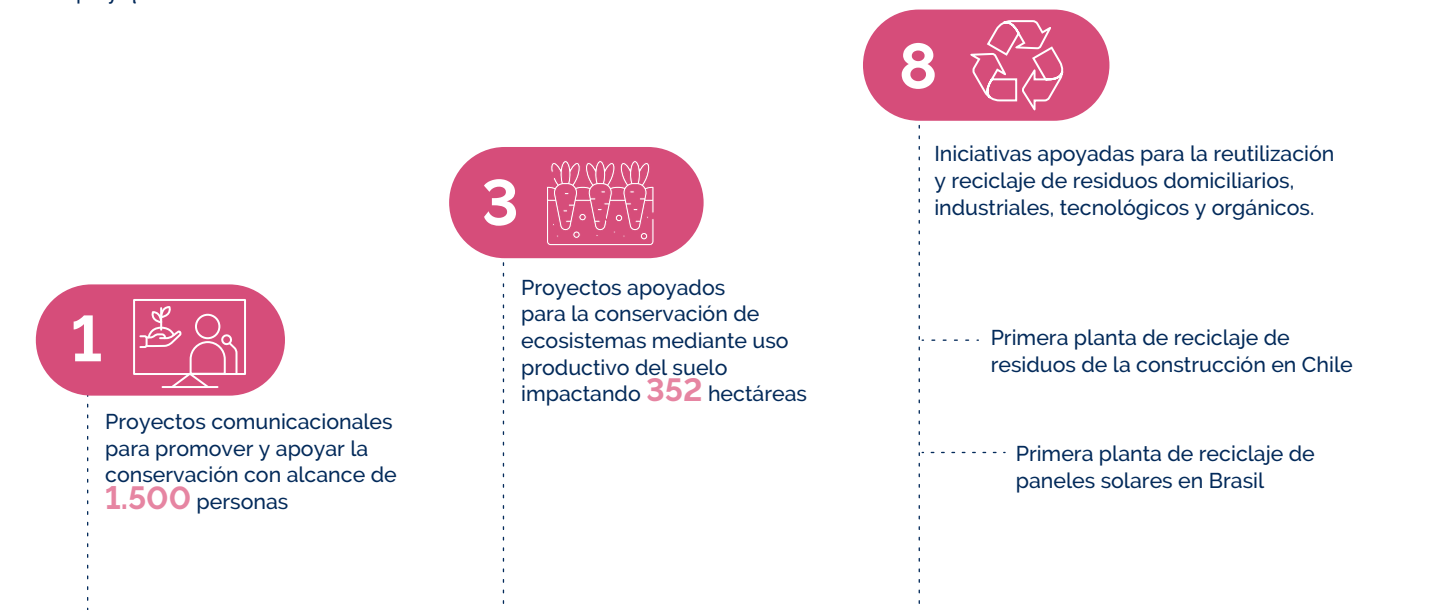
8

Iniciativas apoyadas para la reutilización y reciclaje de residuos domiciliarios, industriales, tecnológicos y orgánicos.

Primera planta de reciclaje de residuos de la construcción en Chile

Primera planta de reciclaje de paneles solares en Brasil

3

Proyectos apoyados para la conservación de ecosistemas mediante uso productivo del suelo impactando 352 hectáreas

1

Proyectos comunicacionales para promover y apoyar la conservación con alcance de 1.500 personas